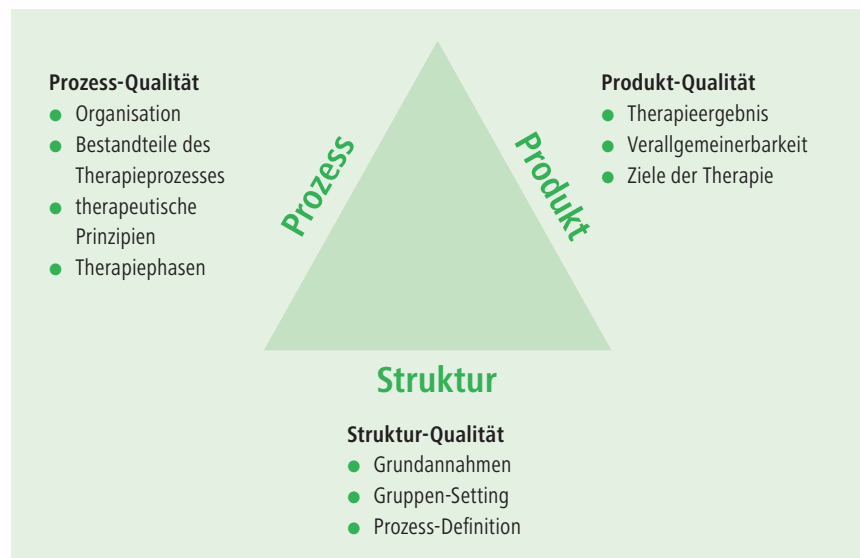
Prozess-Qualität
- Organisation
- Bestandteile des Therapieprozesses
- therapeutische Prinzipien
- Therapiephasen

Prozess

Produkt

Produkt-Qualität
- Therapieergebnis
- Verallgemeinerbarkeit
- Ziele der Therapie

Struktur

Struktur-Qualität
- Grundannahmen
- Gruppen-Setting
- Prozess-Definition